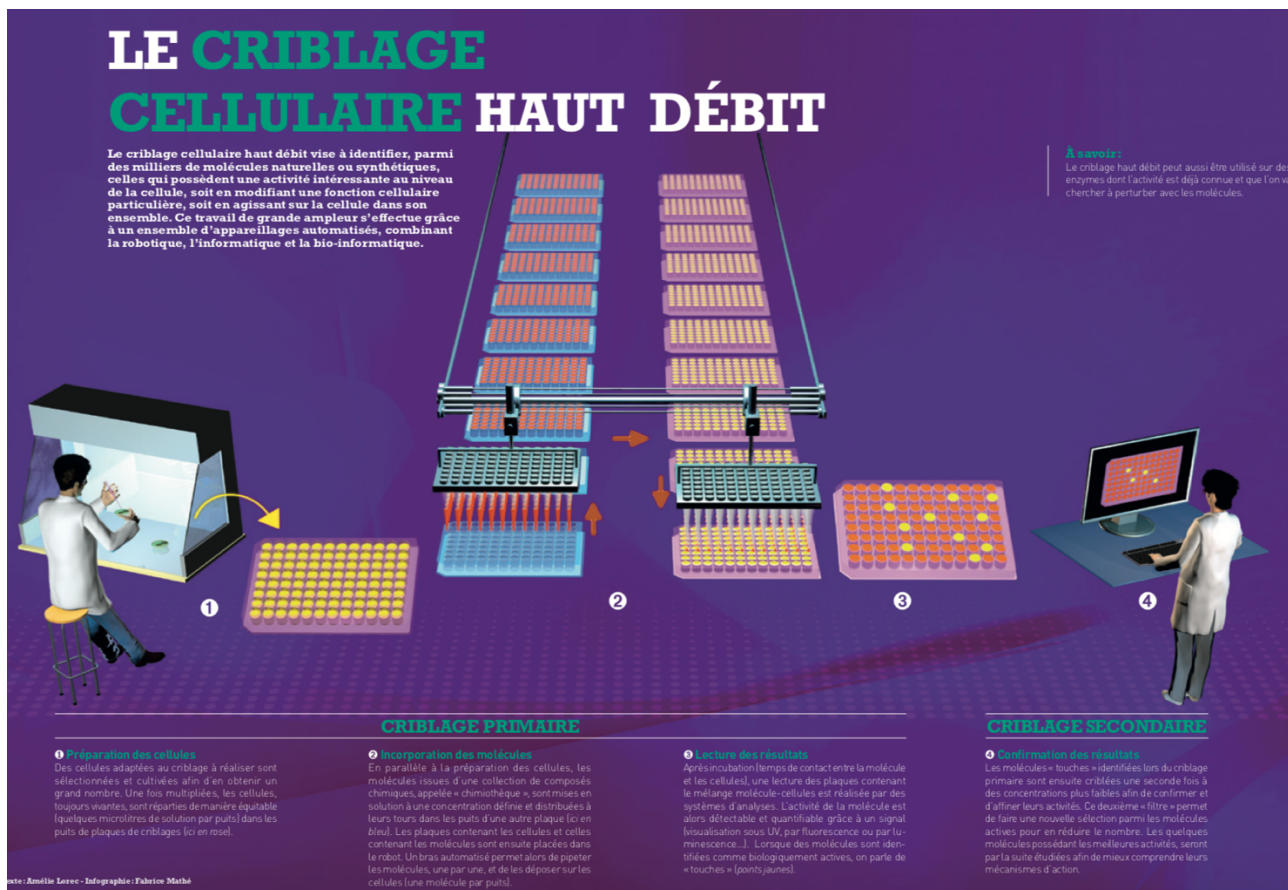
LE CRIBLAGE CELLULAIRE HAUT DÉBIT

Le criblage cellulaire haut débit vise à identifier, parmi des milliers de molécules naturelles ou synthétiques, celles qui possèdent une activité intéressante au niveau de la cellule, soit en modifiant une fonction cellulaire particulière, soit en agissant sur la cellule dans son ensemble. Ce travail de grande ampleur s'effectue grâce à un ensemble d'appareillages automatisés, combinant la robotique, l'informatique et la bio-informatique.

À savoir:
Le criblage haut débit peut aussi être utilisé sur des enzymes dont l'activité est déjà connue et que l'on va chercher à perturber avec les molécules.

1

2

3

4

CRIBLAGE PRIMAIRE

❶ Préparation des cellules
Des cellules adaptées au criblage à réaliser sont sélectionnées et cultivées afin d'en obtenir un grand nombre. Une fois multipliées, les cellules, toujours vivantes, sont réparties de manière équitable (quelques microlitres de solution par puits) dans les puits de plaques de criblages (ici en rose).

❷ Incorporation des molécules
En parallèle à la préparation des cellules, les molécules issues d'une collection de composés chimiques, appelée « chimiothèque », sont mises en solution à une concentration définie et distribuées à leurs tours dans les puits d'une autre plaque (ici en bleu). Les plaques contenant les cellules et celles contenant les molécules sont ensuite placées dans le robot. Un bras automatisé permet alors de pipeter les molécules, une par une, et de les déposer sur les cellules (une molécule par puits).

❸ Lecture des résultats
Après incubation (temps de contact entre la molécule et les cellules), une lecture des plaques contenant le mélange molécule-cellules est réalisée par des systèmes d'analyses. L'activité de la molécule est alors détectable et quantifiable grâce à un signal (visualisation sous UV, par fluorescence ou par luminescence...). Lorsque des molécules sont identifiées comme biologiquement actives, on parle de « touches » (points jaunes).

CRIBLAGE SECONDAIRE

❹ Confirmation des résultats
Les molécules « touches » identifiées lors du criblage primaire sont ensuite criblées une seconde fois à des concentrations plus faibles afin de confirmer et d'affiner leurs activités. Ce deuxième « filtre » permet de faire une nouvelle sélection parmi les molécules actives pour en réduire le nombre. Les quelques molécules possédant les meilleures activités, seront par la suite étudiées afin de mieux comprendre leurs mécanismes d'action.

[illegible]exte : Amélie Lorec - Infographie : Fabrice Mathé